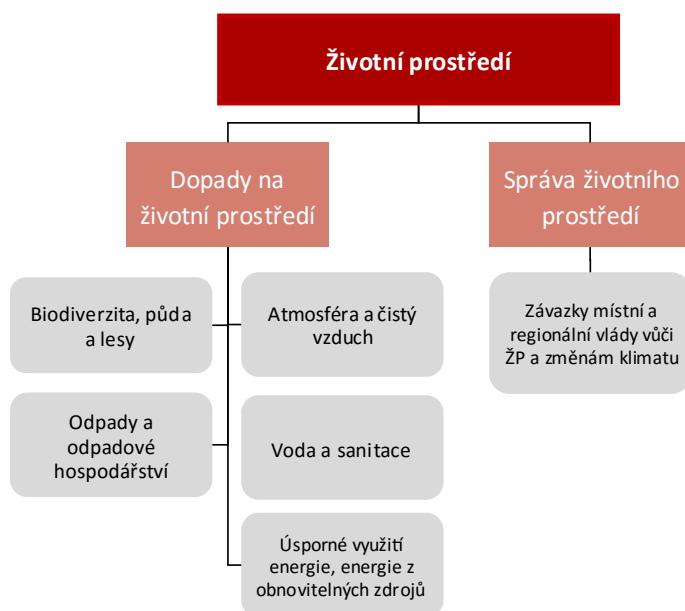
Životní prostředí

Dopady na životní prostředí

Správa životního prostředí

Biodiverzita, půda a lesy

Atmosféra a čistý vzduch

Závazky místní a regionální vlády vůči ŽP a změnám klimatu

Odpady a odpadové hospodářství

Voda a sanitace

Úsporné využití energie, energie z obnovitelných zdrojů